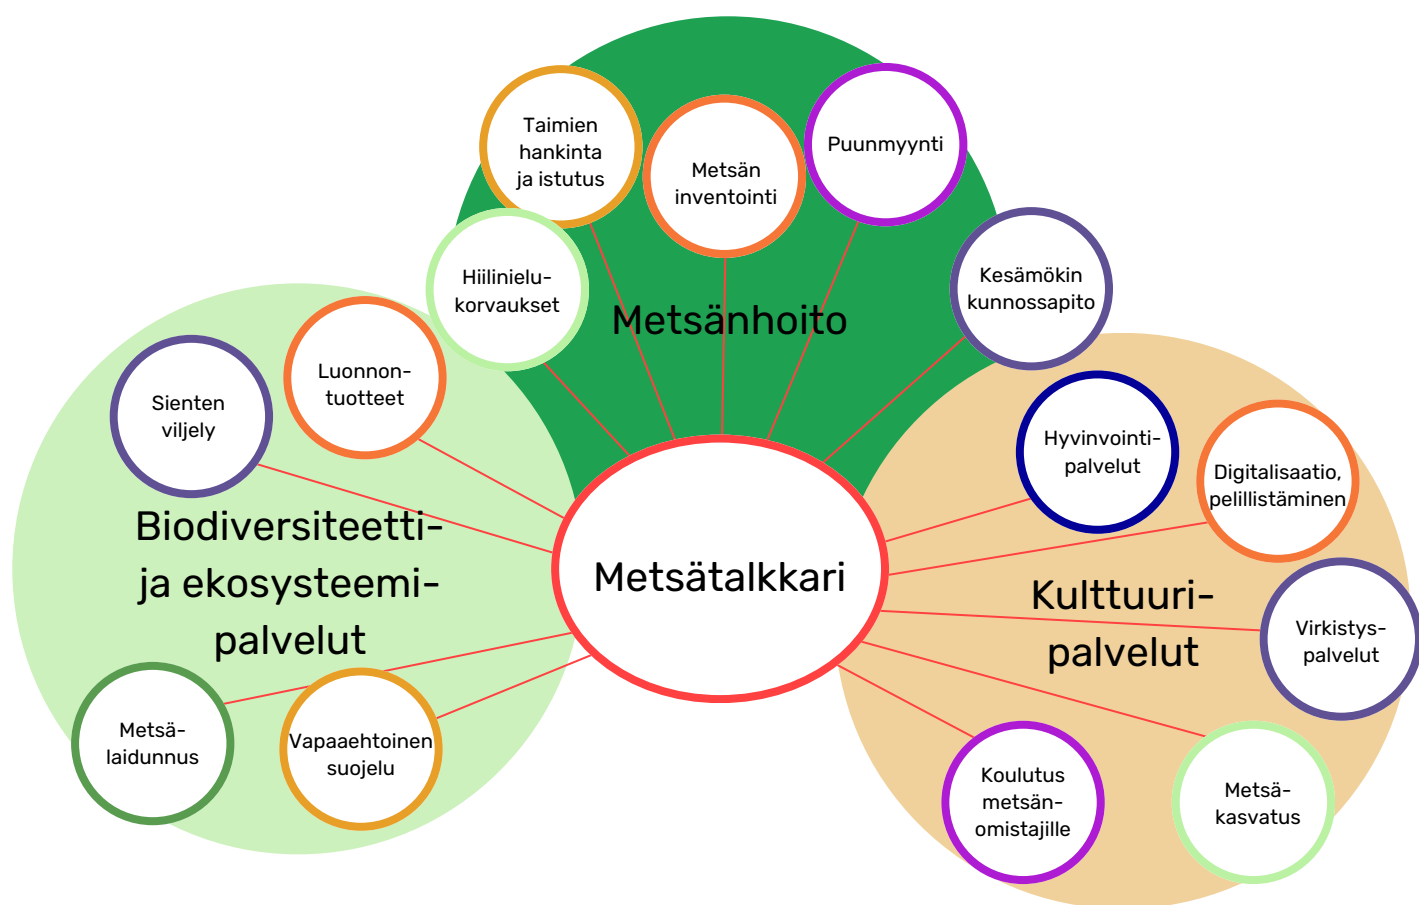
Taimien hankinta ja istutus

Metsän inventointi

Puunmyynti

Hiilinielu-korvaukset

Metsänhoito

Kesämökin kunnossapito

Luonnon-tuotteet

Sienten viljely

Hyvinvointi-palvelut

Digitalisaatio, pelillistäminen

Biodiversiteetti- ja ekosysteemi-palvelut

Metsätalkkari

Kulttuuri-palvelut

Virkistys-palvelut

Metsä-laidunnus

Vapaaehtoinen suojelu

Koulutus metsän-omistajille

Metsä-kasvatus